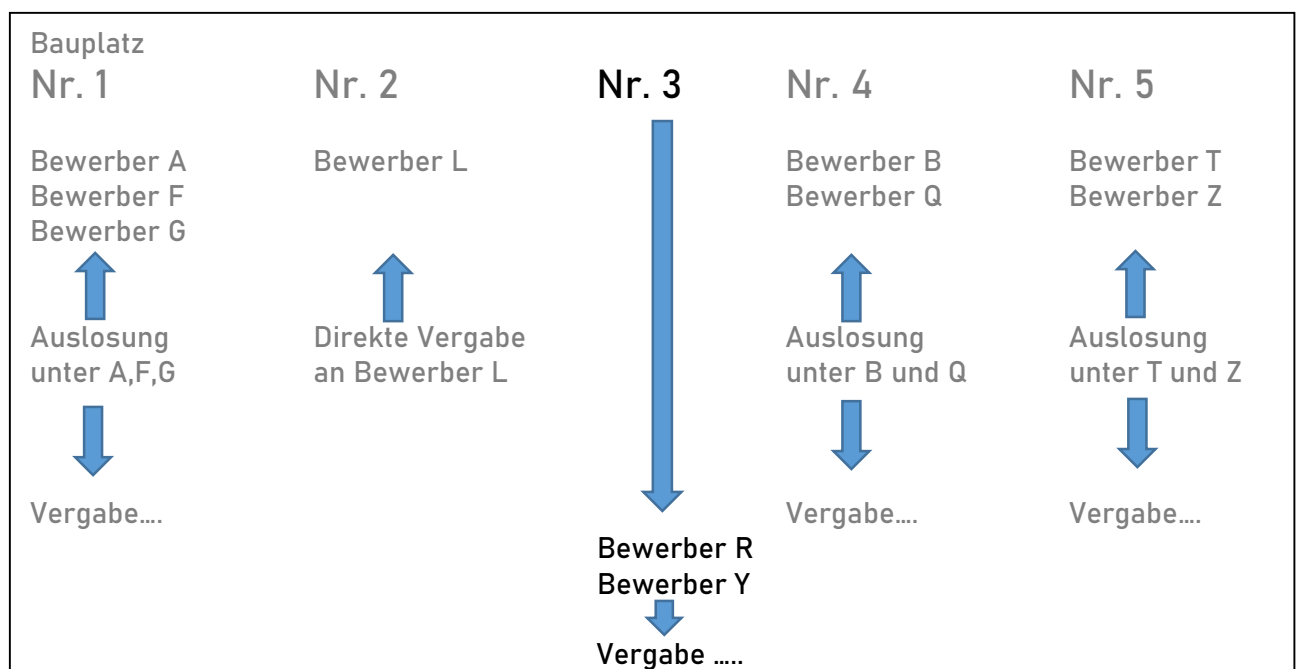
Bauplatz

Nr. 1

Bewerber A
Bewerber F
Bewerber G

Auslosung unter A,F,G

Vergabe….

Nr. 2

Bewerber L

Direkte Vergabe an Bewerber L

Nr. 3

Bewerber R
Bewerber Y

Vergabe …..

Nr. 4

Bewerber B
Bewerber Q

Auslosung unter B und Q

Vergabe….

Nr. 5

Bewerber T
Bewerber Z

Auslosung unter T und Z

Vergabe….